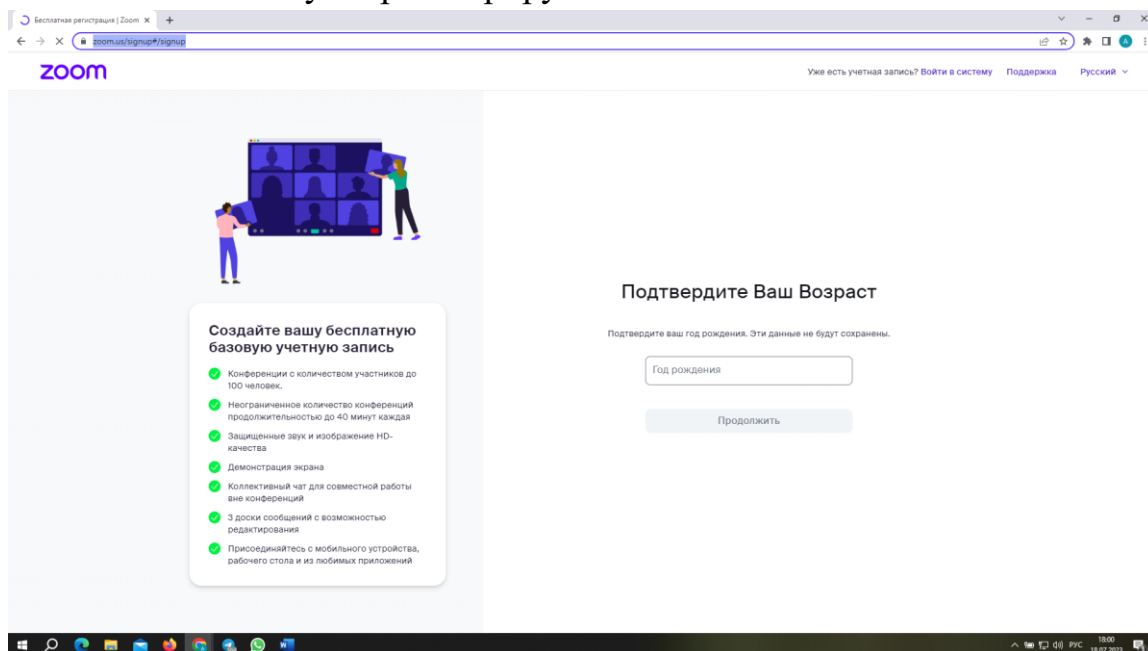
Бесплатная регистрация | Zoom ×

zoom.us/signup#/signup

zoom

Уже есть учетная запись? Войти в систему Поддержка Русский

Создайте вашу бесплатную базовую учетную запись

Конференции с количеством участников до 100 человек.

Неограниченное количество конференций продолжительностью до 40 минут каждая

Защищенные звук и изображение HD-качества

Демонстрация экрана

Коллективный чат для совместной работы вне конференций

3 доски сообщений с возможностью редактирования

Присоединяйтесь с мобильного устройства, рабочего стола и из любимых приложений

Подтвердите Ваш Возраст

Подтвердите ваш год рождения. Эти данные не будут сохранены.

Год рождения

Продолжить

РУС 18:00 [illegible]